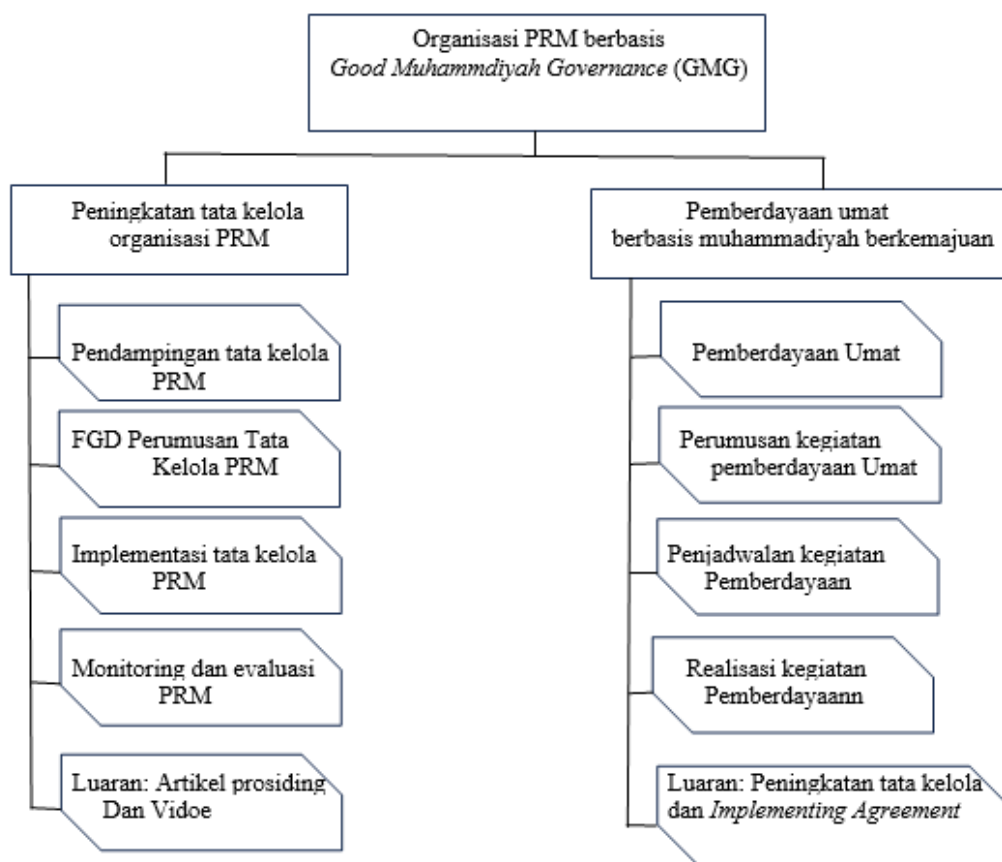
Organisasi PRM berbasis *Good Muhammdiyah Governance* (GMG)

Peningkatan tata kelola organisasi PRM

Pendampingan tata kelola PRM

FGD Perumusan Tata Kelola PRM

Implementasi tata kelola PRM

Monitoring dan evaluasi PRM

Luaran: Artikel prosiding Dan Vidoe

Pemberdayaan umat berbasis muhammadiyah berkemajuan

Pemberdayaan Umat

Perumusan kegiatan pemberdayaan Umat

Penjadwalan kegiatan Pemberdayaan

Realisasi kegiatan Pemberdayaann

Luaran: Peningkatan tata kelola dan *Implementing Agreement*